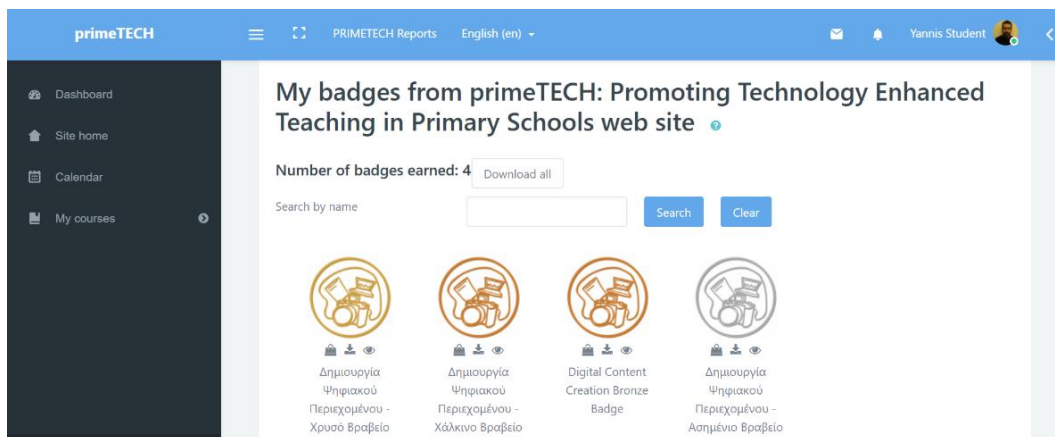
primeTECH

PRIMETECH Reports English (en)

Yannis Student

Dashboard

Site home

Calendar

My courses

My badges from primeTECH: Promoting Technology Enhanced Teaching in Primary Schools web site

Number of badges earned: 4 Download all

Search by name

Search Clear

Δημιουργία Ψηφιακού Περιεχομένου - Χρυσό Βραβείο

Δημιουργία Ψηφιακού Περιεχομένου - Χάλκινο Βραβείο

Digital Content Creation Bronze Badge

Δημιουργία Ψηφιακού Περιεχομένου - Ασημένιο Βραβείο